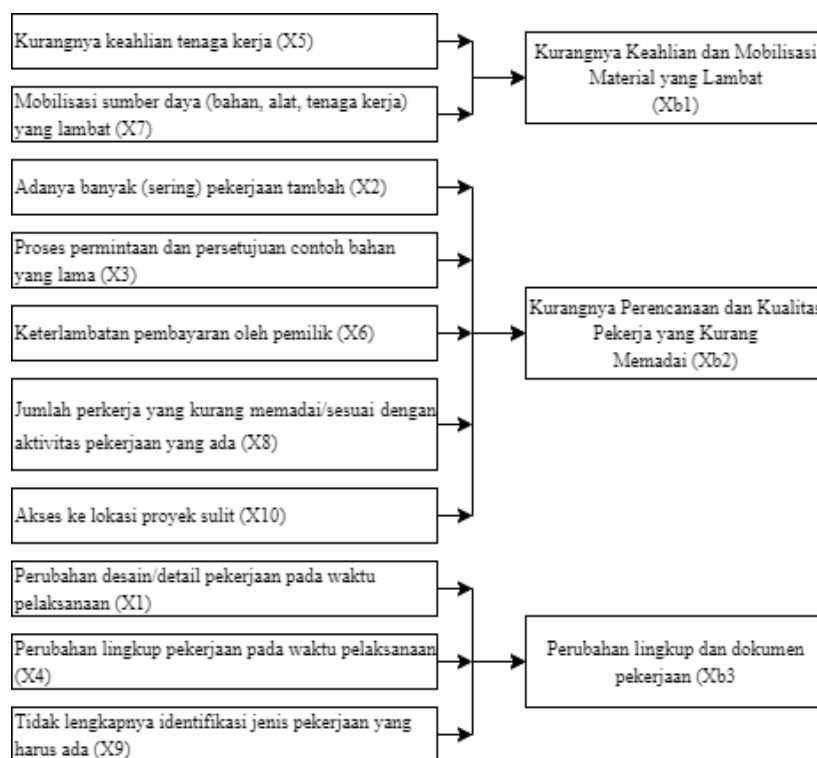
Kurangnya keahlian tenaga kerja (X5)

Mobilisasi sumber daya (bahan, alat, tenaga kerja) yang lambat (X7)

Kurangnya Keahlian dan Mobilisasi Material yang Lambat (Xb1)

Adanya banyak (sering) pekerjaan tambah (X2)

Proses permintaan dan persetujuan contoh bahan yang lama (X3)

Keterlambatan pembayaran oleh pemilik (X6)

Jumlah perkerja yang kurang memadai/sesuai dengan aktivitas pekerjaan yang ada (X8)

Akses ke lokasi proyek sulit (X10)

Kurangnya Perencanaan dan Kualitas Pekerja yang Kurang Memadai (Xb2)

Perubahan desain/detail pekerjaan pada waktu pelaksanaan (X1)

Perubahan lingkup pekerjaan pada waktu pelaksanaan (X4)

Tidak lengkapnya identifikasi jenis pekerjaan yang harus ada (X9)

Perubahan lingkup dan dokumen pekerjaan (Xb3